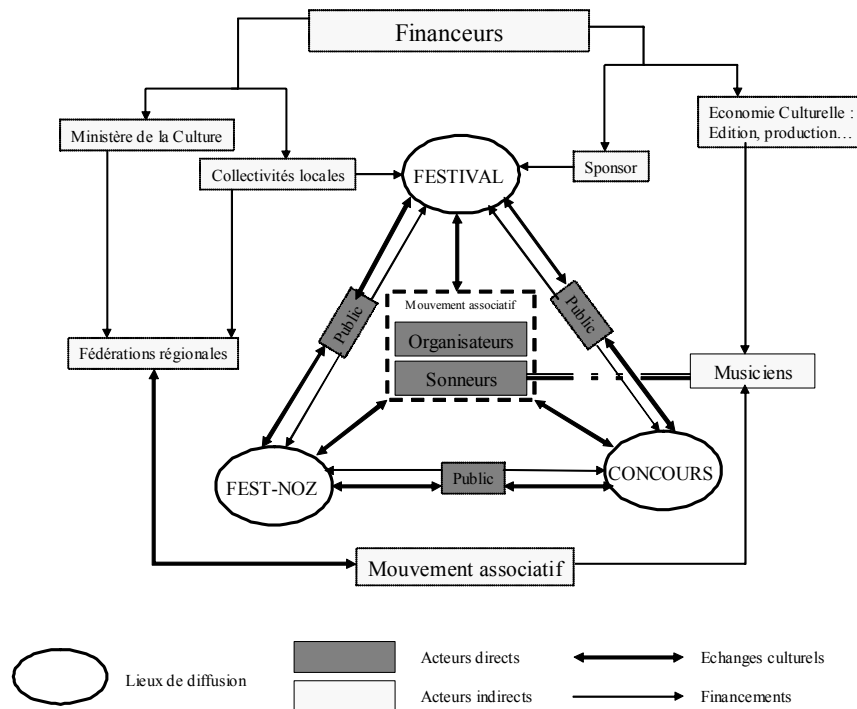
Financeurs

Ministère de la Culture

Collectivités locales

Sponsor

Economie Culturelle : Edition, production…

FESTIVAL

Public

Public

Mouvement associatif

Organisateurs

Sonneurs

Fédérations régionales

Musiciens

FEST-NOZ

Public

CONCOURS

Mouvement associatif

Lieux de diffusion

Acteurs directs

Acteurs indirects

Echanges culturels

Financements